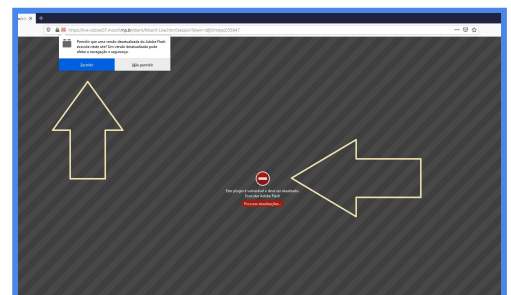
https://live-sistiee07.inscert.org.br/client/rtlbin-Live/mhtSession?token=...

Permitir que uma versão desatualizada do Adobe Flash execute neste site? Um versão desatualizada pode afetar a navegação e segurança.

Permitir

Não permitir

Este plugin é vulnerável e deve ser atualizado.

Executar Adobe Flash

Procurar atualizações...